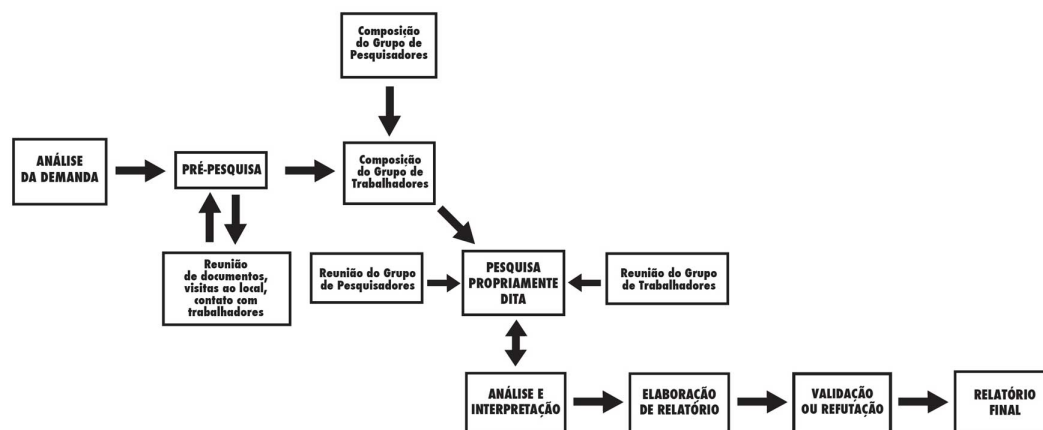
Composição do Grupo de Pesquisadores

ANÁLISE DA DEMANDA

PRÉ-PESQUISA

Composição do Grupo de Trabalhadores

Reunião de documentos, visitas ao local, contato com trabalhadores

Reunião do Grupo de Pesquisadores

PESQUISA PROPRIAMENTE DITA

Reunião do Grupo de Trabalhadores

ANÁLISE E INTERPRETAÇÃO

ELABORAÇÃO DE RELATÓRIO

VALIDAÇÃO OU REFUTAÇÃO

RELATÓRIO FINAL